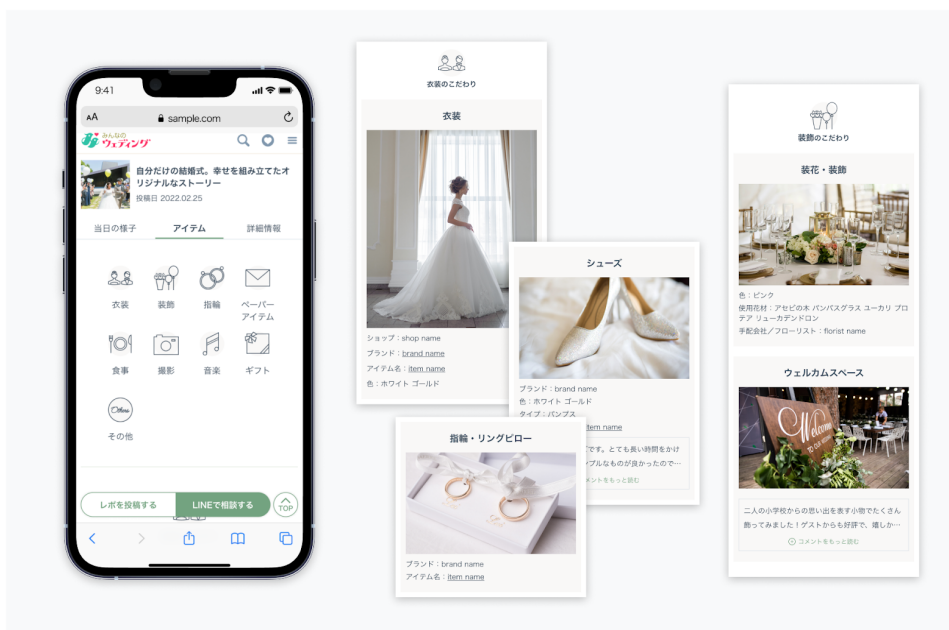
9:41

AA sample.com

みんなのウェディング

自分だけの結婚式。幸せを組み立てたオリジナルなストーリー
投稿日 2022.02.25

当日の様子 アイテム 詳細情報

衣装 装飾 指輪 ペーパーアイテム
食事 撮影 音楽 ギフト
その他

レポを投稿する LINEで相談する TOP

衣装のこだわり

衣装

ショップ：shop name
ブランド：brand name
アイテム名：item name
色：ホワイト ゴールド

シューズ

ブランド：brand name
色：ホワイト ゴールド
タイプ：パンプス
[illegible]item name
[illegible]です。とても長い時間をかけ
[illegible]プルなものが良かったので…
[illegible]メントをもっと読む

指輪・リングピロー

ブランド：brand name
アイテム名：item name

装飾のこだわり

装花・装飾

色：ピンク
使用花材：アセビの木 パンパスグラス ユーカリ プロテア リューカデンドロン
手配会社／フローリスト：florist name

ウェルカムスペース

Welcome

二人の小学校からの思い出を表す写真をたくさん飾ってみました！ゲストからも好評で、嬉しか…
コメントをもっと読む